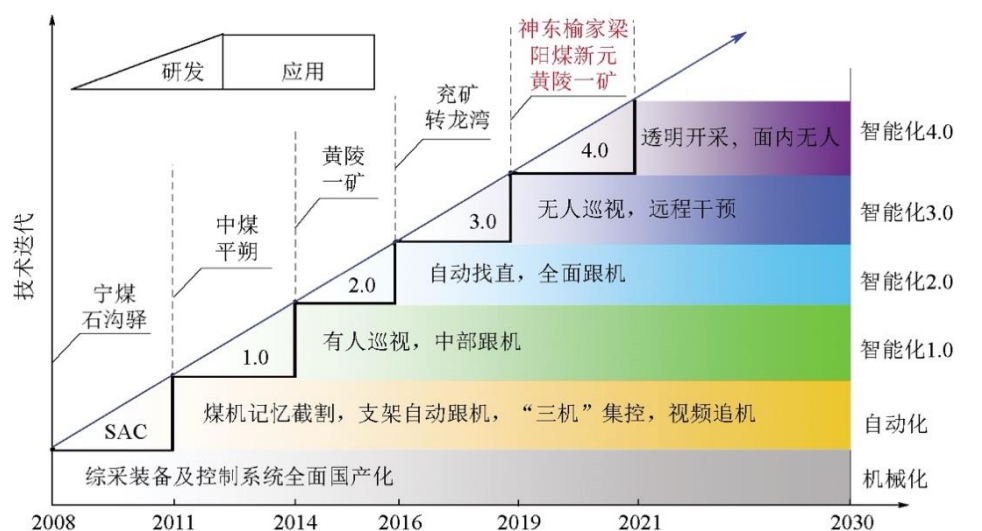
研发 应用

技术迭代

宁煤石沟驿

中煤平朔

黄陵一矿

兖矿转龙湾

神东榆家梁
阳煤新元
黄陵一矿

4.0 透明开采，面内无人 智能化4.0

3.0 无人巡视，远程干预 智能化3.0

2.0 自动找直，全面跟机 智能化2.0

1.0 有人巡视，中部跟机 智能化1.0

SAC 煤机记忆截割，支架自动跟机，“三机”集控，视频追机 自动化

综采装备及控制系统全面国产化 机械化

2008 2011 2014 2016 2019 2021 2030